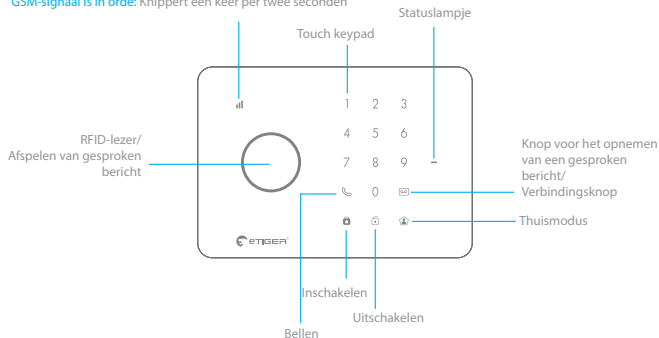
GSM-signaal is in orde: Knippert een keer per twee seconden

Statuslampje

Touch keypad

1 2 3
4 5 6
7 8 9
0

RFID-lezer/ Afspelen van gesproken bericht

Knop voor het opnemen van een gesproken bericht/ Verbindingsknop

Thuismodus

eTIGER

Inschakelen

Uitschakelen

Bellen